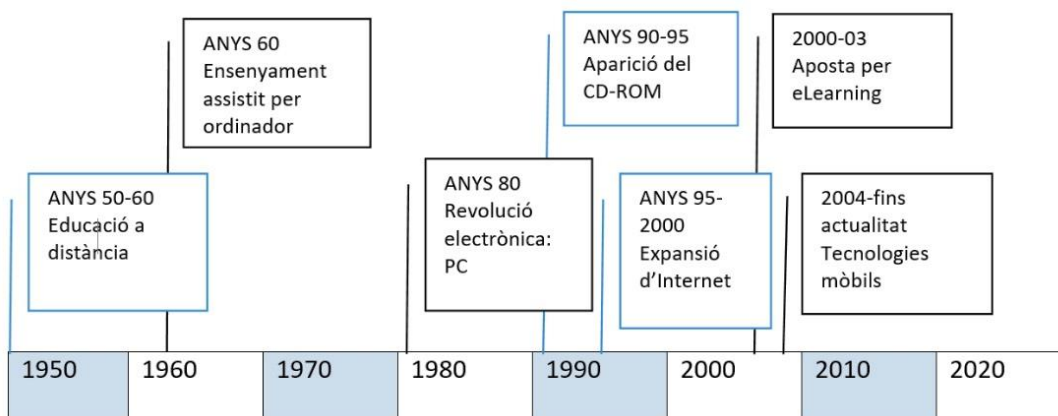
ANYS 60
Ensenyament assistit per ordinador

ANYS 90-95
Aparició del CD-ROM

2000-03
Aposta per eLearning

ANYS 50-60
Educació a distància

ANYS 80
Revolució electrònica: PC

ANYS 95-2000
Expansió d'Internet

2004-fins actualitat
Tecnologies mòbils

1950 1960 1970 1980 1990 2000 2010 2020